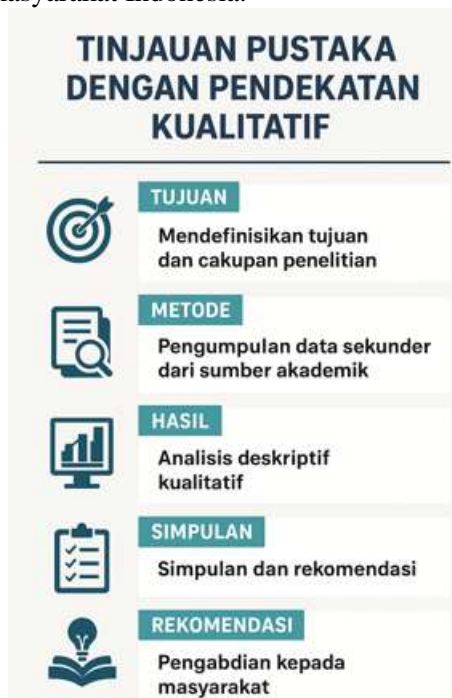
masyarakat Indonesia.

TINJAUAN PUSTAKA DENGAN PENDEKATAN KUALITATIF

TUJUAN

Mendefinisikan tujuan dan cakupan penelitian

METODE

Pengumpulan data sekunder dari sumber akademik

HASIL

Analisis deskriptif kualitatif

SIMPULAN

Simpulan dan rekomendasi

REKOMENDASI

Pengabdian kepada masyarakat